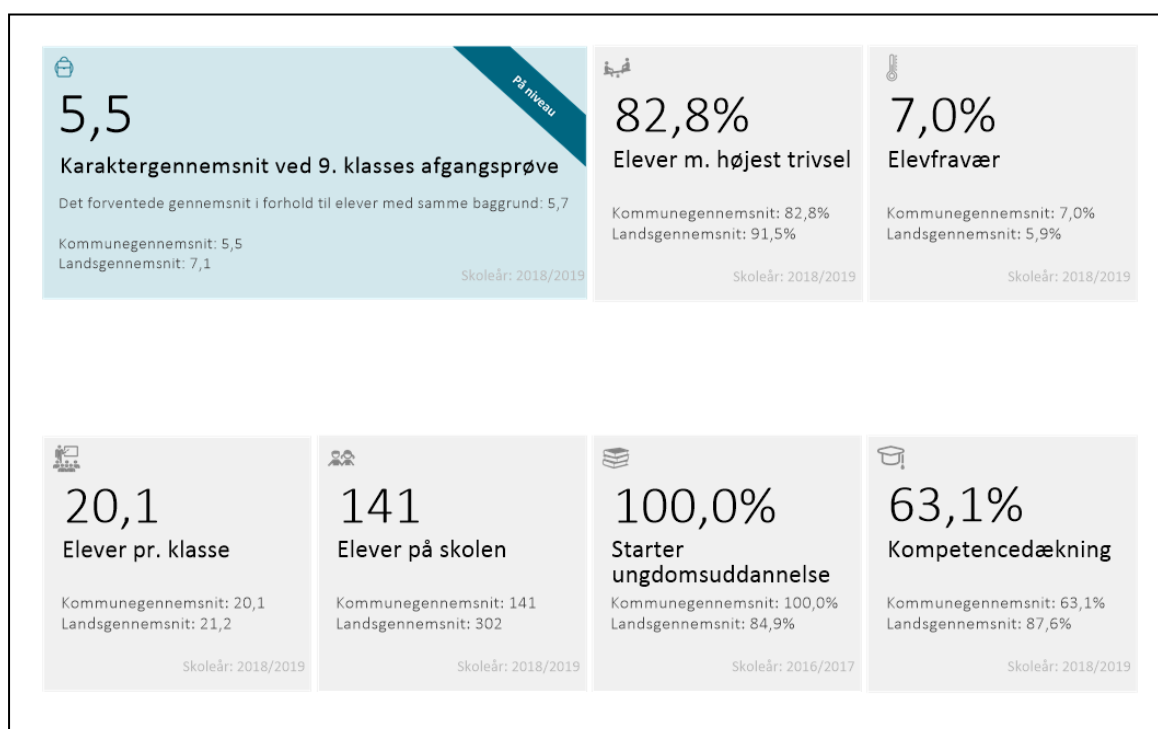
På niveau

5,5

Karaktergennemsnit ved 9. klasses afgangsprøve

Det forventede gennemsnit i forhold til elever med samme baggrund: 5,7

Kommunegennemsnit: 5,5
Landsgennemsnit: 7,1

Skoleår: 2018/2019

82,8%

Elever m. højest trivsel

Kommunegennemsnit: 82,8%
Landsgennemsnit: 91,5%

Skoleår: 2018/2019

7,0%

Elevfravær

Kommunegennemsnit: 7,0%
Landsgennemsnit: 5,9%

Skoleår: 2018/2019

20,1

Elever pr. klasse

Kommunegennemsnit: 20,1
Landsgennemsnit: 21,2

Skoleår: 2018/2019

141

Elever på skolen

Kommunegennemsnit: 141
Landsgennemsnit: 302

Skoleår: 2018/2019

100,0%

Starter ungdomsuddannelse

Kommunegennemsnit: 100,0%
Landsgennemsnit: 84,9%

Skoleår: 2016/2017

63,1%

Kompetencedækning

Kommunegennemsnit: 63,1%
Landsgennemsnit: 87,6%

Skoleår: 2018/2019